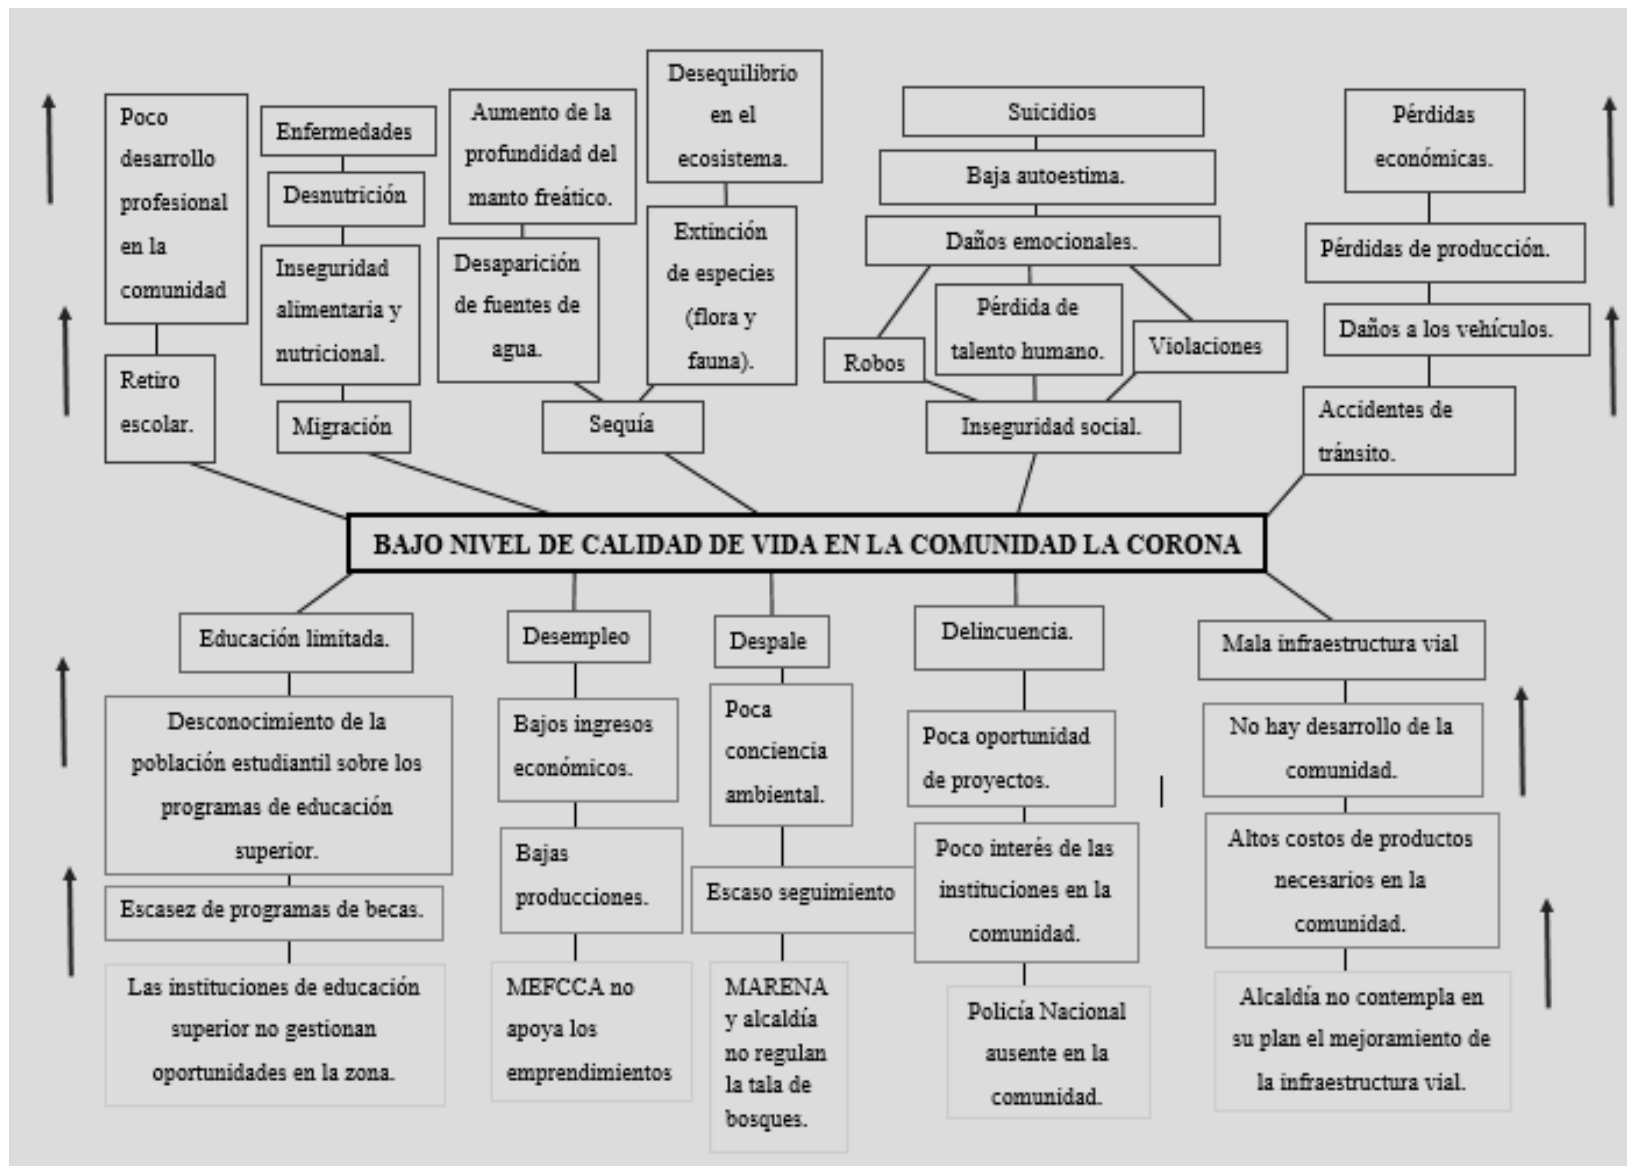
Poco desarrollo profesional en la comunidad

Retiro escolar.

Enfermedades

Desnutrición

Inseguridad alimentaria y nutricional.

Migración

Aumento de la profundidad del manto freático.

Desaparición de fuentes de agua.

Desequilibrio en el ecosistema.

Extinción de especies (flora y fauna).

Sequía

Suicidios

Baja autoestima.

Daños emocionales.

Robos

Pérdida de talento humano.

Violaciones

Inseguridad social.

Pérdidas económicas.

Pérdidas de producción.

Daños a los vehículos.

Accidentes de tránsito.

BAJO NIVEL DE CALIDAD DE VIDA EN LA COMUNIDAD LA CORONA

Educación limitada.

Desconocimiento de la población estudiantil sobre los programas de educación superior.

Escasez de programas de becas.

Las instituciones de educación superior no gestionan oportunidades en la zona.

Desempleo

Bajos ingresos económicos.

Bajas producciones.

MEFCCA no apoya los emprendimientos

Despale

Poca conciencia ambiental.

Escaso seguimiento

MARENA y alcaldía no regulan la tala de bosques.

Delincuencia.

Poca oportunidad de proyectos.

Poco interés de las instituciones en la comunidad.

Policía Nacional ausente en la comunidad.

Mala infraestructura vial

No hay desarrollo de la comunidad.

Altos costos de productos necesarios en la comunidad.

Alcaldía no contempla en su plan el mejoramiento de la infraestructura vial.